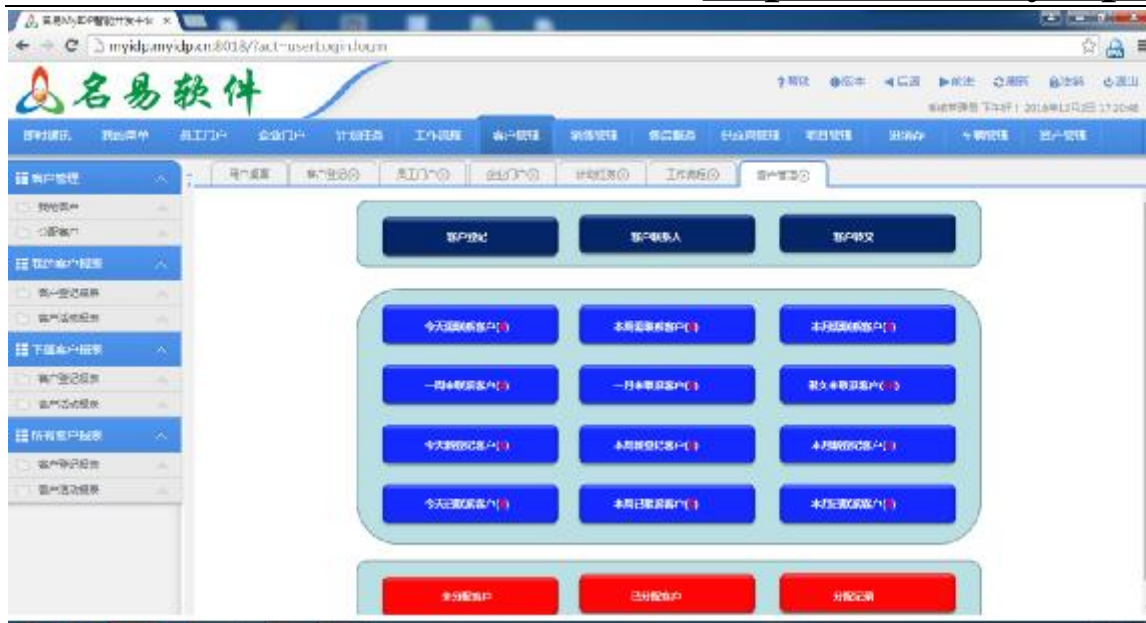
myidp.myidp.cn:8018/?act=user.login.loginn

名易软件

帮助 版本 后退 前进 刷新 注销 退出

即时通讯 我的菜单 员工门户 企业门户 计划任务 工作流程 客户管理 销售管理 售后服务 协同管理 项目管理 进销存 人事管理 资产管理

客户管理
我的客户
公海客户
我的客户报表
客户登记报表
客户活动报表
下级客户报表
客户登记报表
客户活动报表
所有客户报表
客户登记报表
客户活动报表

客户登记 客户联系人 客户移交

今天回访客户() 本周回访客户() 本月回访客户()
一周未联系客户() 一月未联系客户() 很久未联系客户()
今天新登记客户() 本周新登记客户() 本月新登记客户()
今天已联系客户() 本周已联系客户() 本月已联系客户()

未分配客户 已分配客户 分配记录